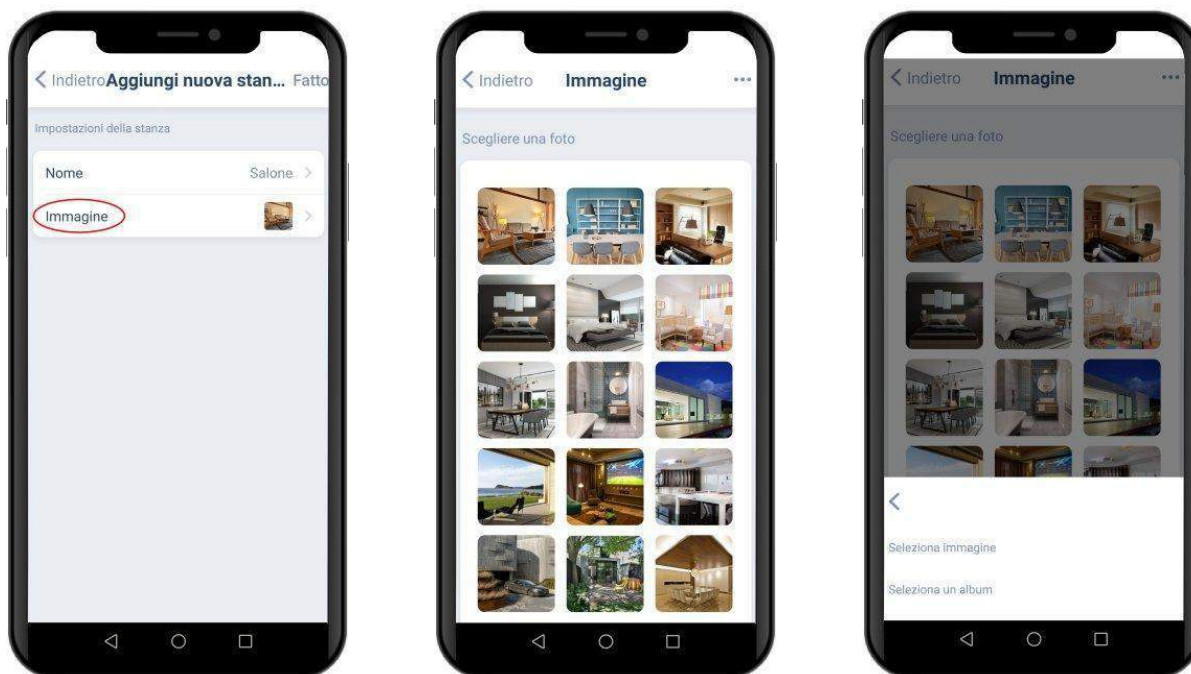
< Indietro Aggiungi nuova stan... Fatto

Impostazioni della stanza

Nome Salone >

Immagine >

< Indietro Immagine ...

Scegliere una foto

< Indietro Immagine ...

Scegliere una foto

<

Seleziona immagine

Seleziona un album